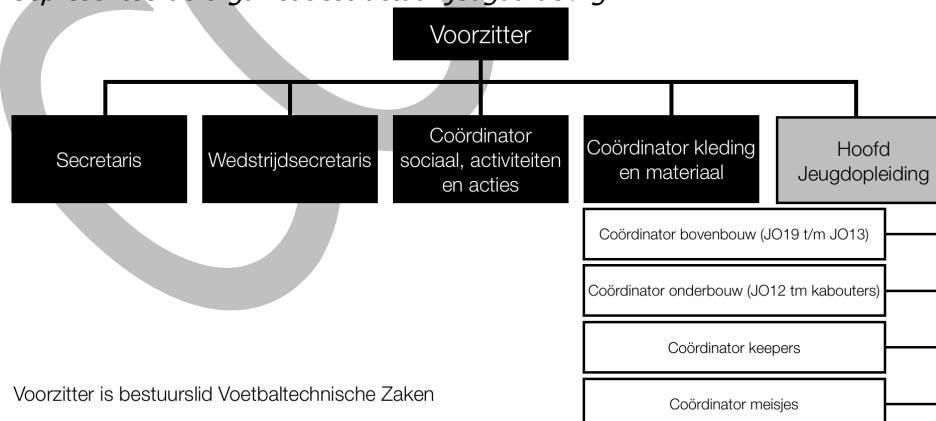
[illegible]

Voorzitter

Secretaris

Wedstrijdsecretaris

Coördinator sociaal, activiteiten en acties

Coördinator kleding en materiaal

Hoofd Jeugdopleiding

Coördinator bovenbouw (JO19 t/m JO13)

Coördinator onderbouw (JO12 tm kabouters)

Coördinator keepers

Coördinator meisjes

Voorzitter is bestuurslid Voetbaltechnische Zaken